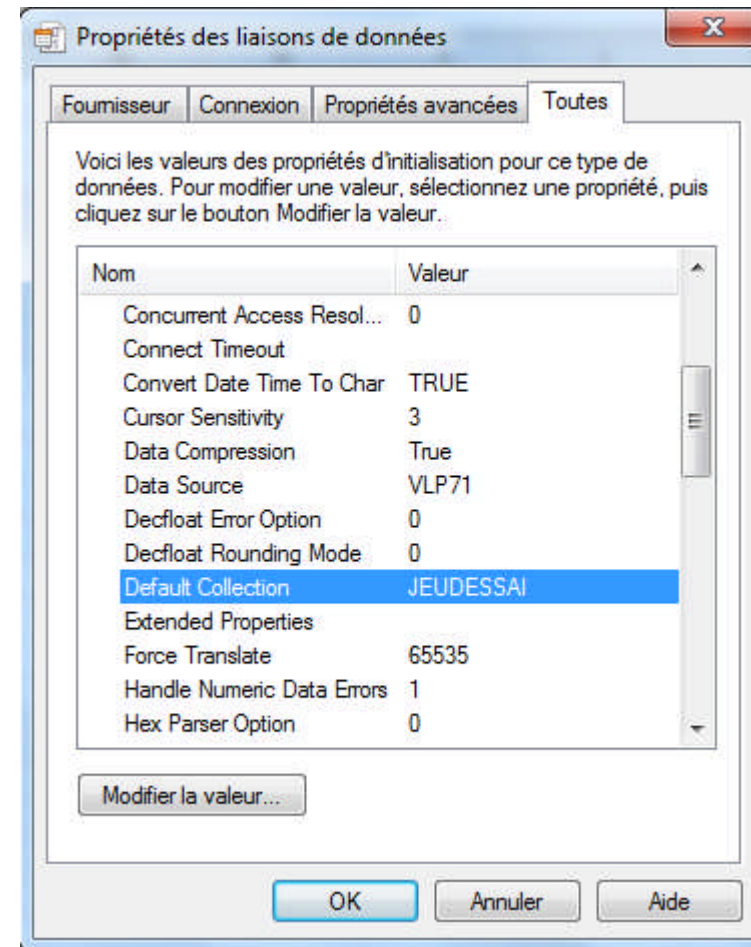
Propriétés des liaisons de données

Fournisseur | Connexion | Propriétés avancées | Toutes

Voici les valeurs des propriétés d'initialisation pour ce type de données. Pour modifier une valeur, sélectionnez une propriété, puis cliquez sur le bouton Modifier la valeur.

| Nom | Valeur |
|---|---|
| Concurrent Access Resol... | 0 |
| Connect Timeout | |
| Convert Date Time To Char | TRUE |
| Cursor Sensitivity | 3 |
| Data Compression | True |
| Data Source | VLP71 |
| Decfloat Error Option | 0 |
| Decfloat Rounding Mode | 0 |
| Default Collection | JEUDESSAI |
| Extended Properties | |
| Force Translate | 65535 |
| Handle Numeric Data Errors | 1 |
| Hex Parser Option | 0 |

Modifier la valeur...

OK | Annuler | Aide